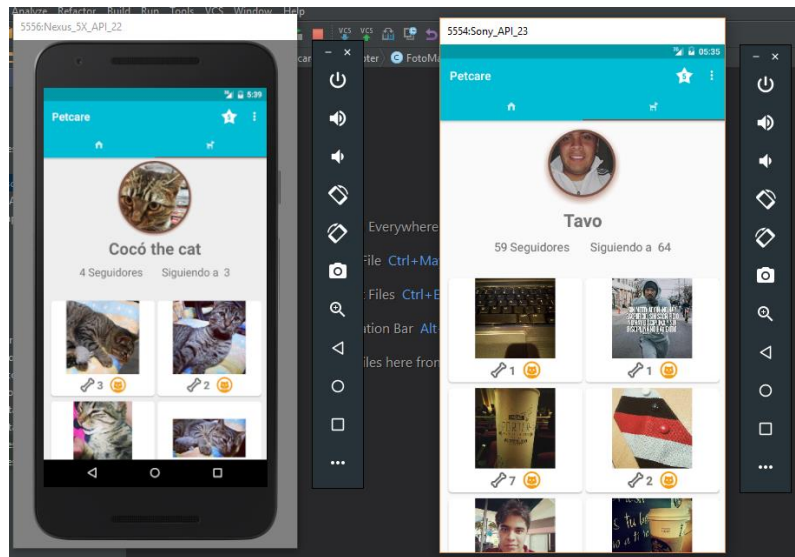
Analyze Refactor Build Run Tools VCS Window Help

5556:Nexus_5X_API_22

5:39

Petcare

Cocó the cat

4 Seguidores Siguiendo a 3

3

2

5554:Sony_API_23

05:35

Petcare

Tavo

59 Seguidores Siguiendo a 64

1

1

7

2

FotoM

Everywhere

File Ctrl+Ma

Files Ctrl+E

ation Bar Alt

iles here fron